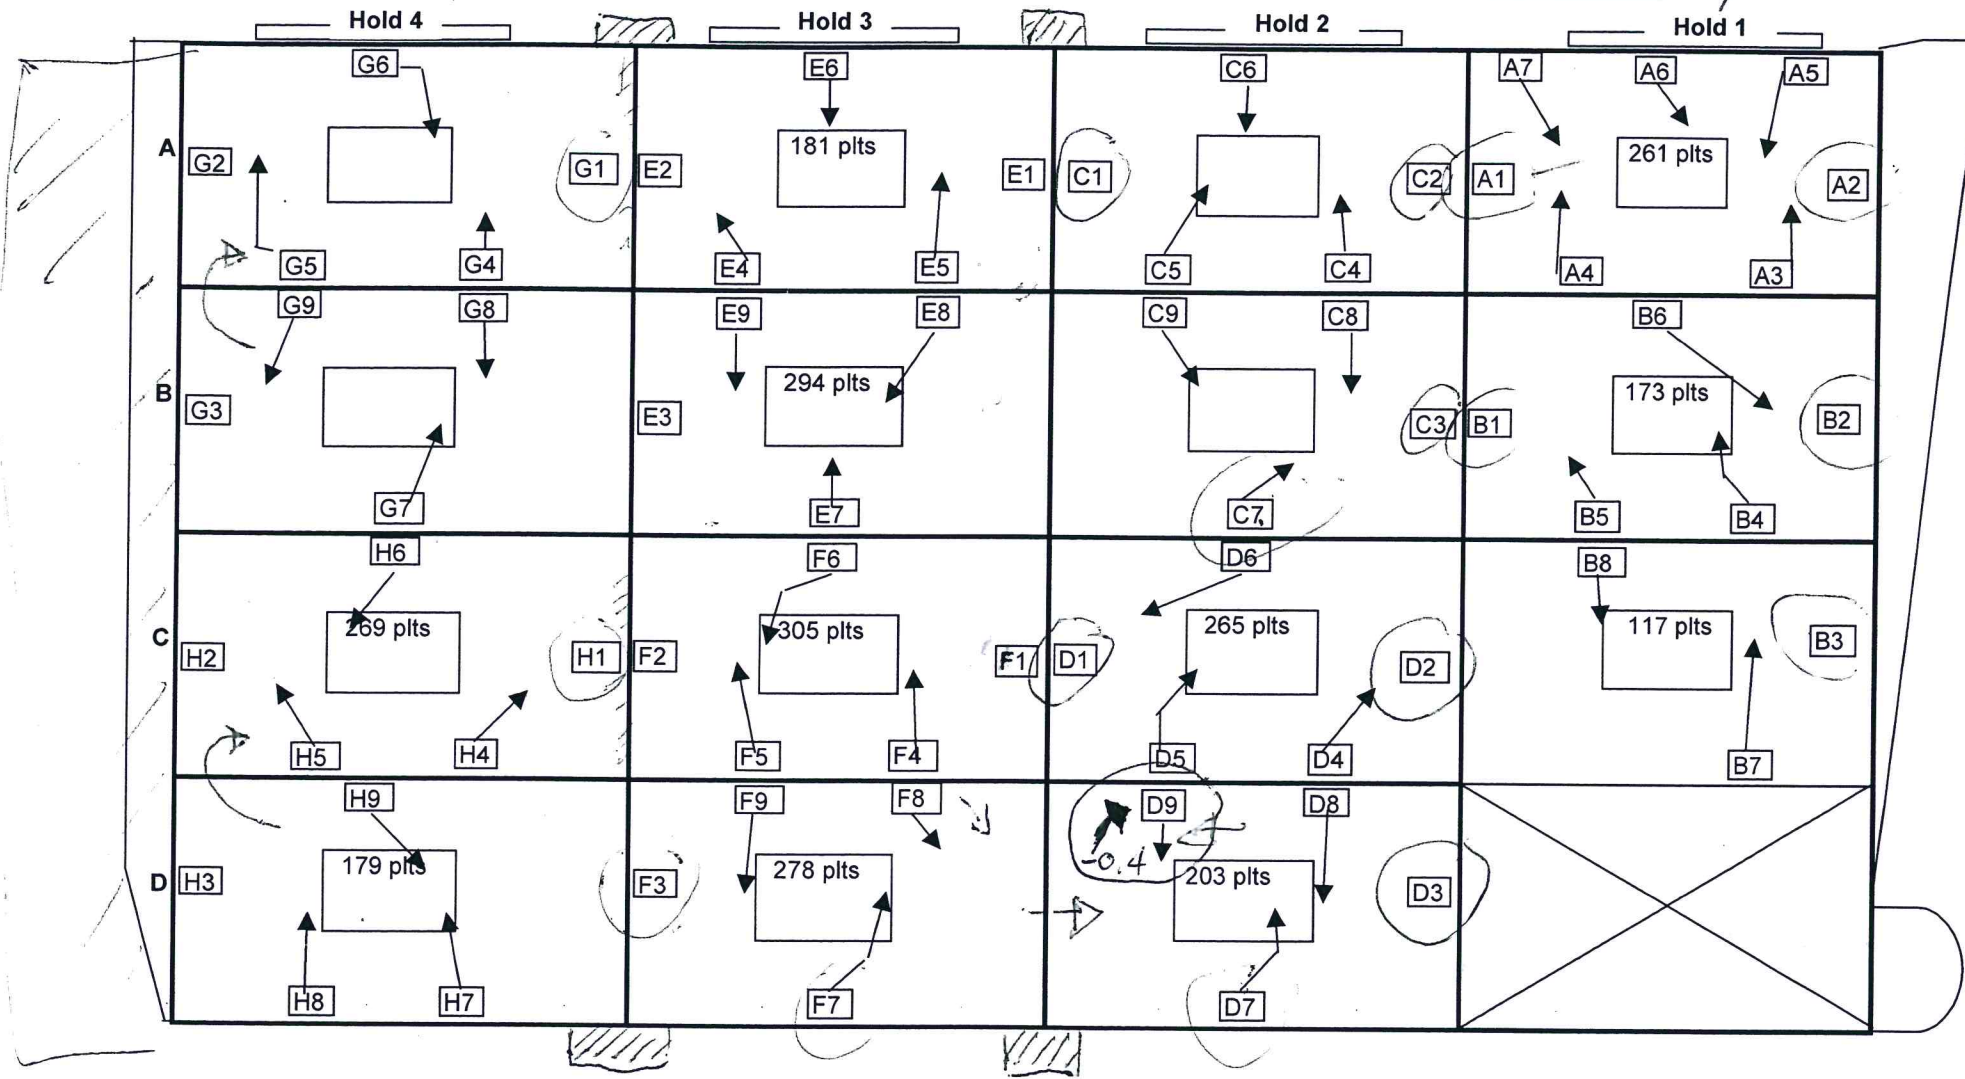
Hold 4 Hold 3 Hold 2 Hold 1

A
G6
G2
G1
G5
G4
E6
181 plts
E2
E1
E4
E5
C6
C1
C2
C5
C4
A7
A6
A5
261 plts
A1
A2
A4
A3

B
G9
G8
G3
G7
E9
E8
294 plts
E3
E7
C9
C8
C3
C7
B6
173 plts
B1
B2
B5
B4

C
H6
269 plts
H2
H1
H5
H4
F6
305 plts
F2
F1
F5
F4
D6
265 plts
D1
D2
D5
D4
B8
117 plts
B3
B7

D
H9
179 plts
H3
H8
H7
F9
F8
278 plts
F3
F7
D9
D8
-0.4
203 plts
D3
D7